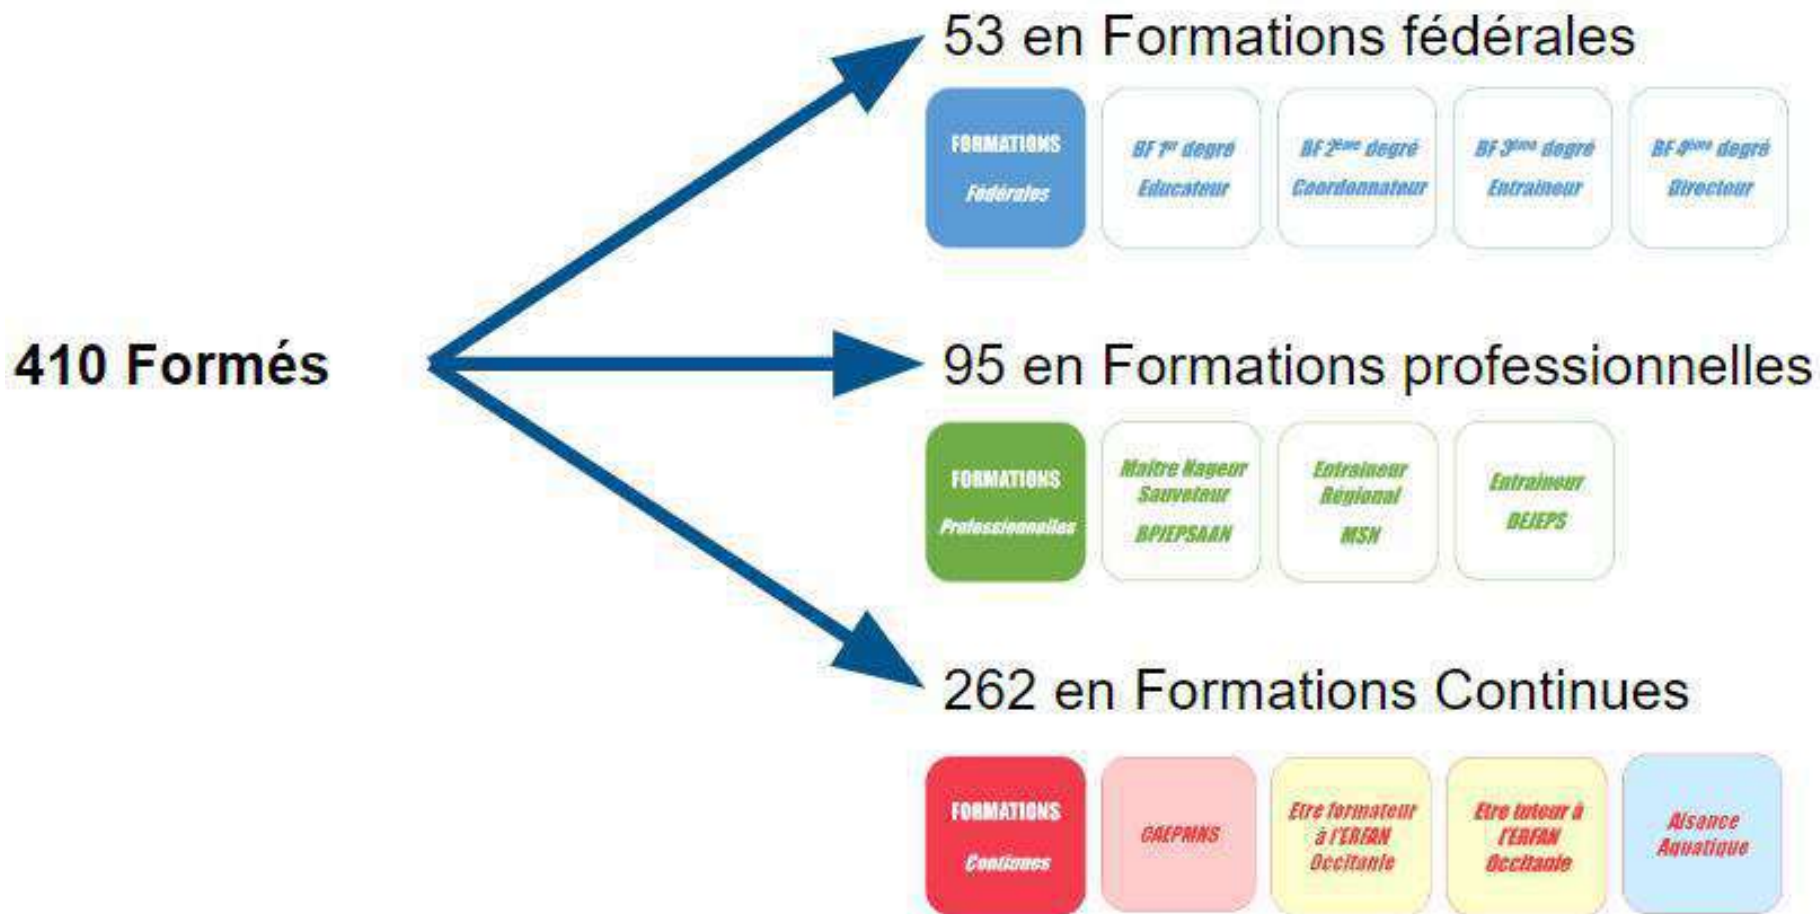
410 Formés

53 en Formations fédérales

FORMATIONS Fédérales

BF 1$^{er}$ degré Educateur

BF 2$^{ème}$ degré Coordonnateur

BF 3$^{ème}$ degré Entraineur

BF 4$^{ème}$ degré Directeur

95 en Formations professionnelles

FORMATIONS Professionnelles

Maitre Nageur Sauveteur BPJEPSAAN

Entraineur Régional MSN

Entraineur DEJEPS

262 en Formations Continues

FORMATIONS Continues

CAEPMNS

Etre formateur à l'ERFAN Occitanie

Etre tuteur à l'ERFAN Occitanie

Aisance Aquatique